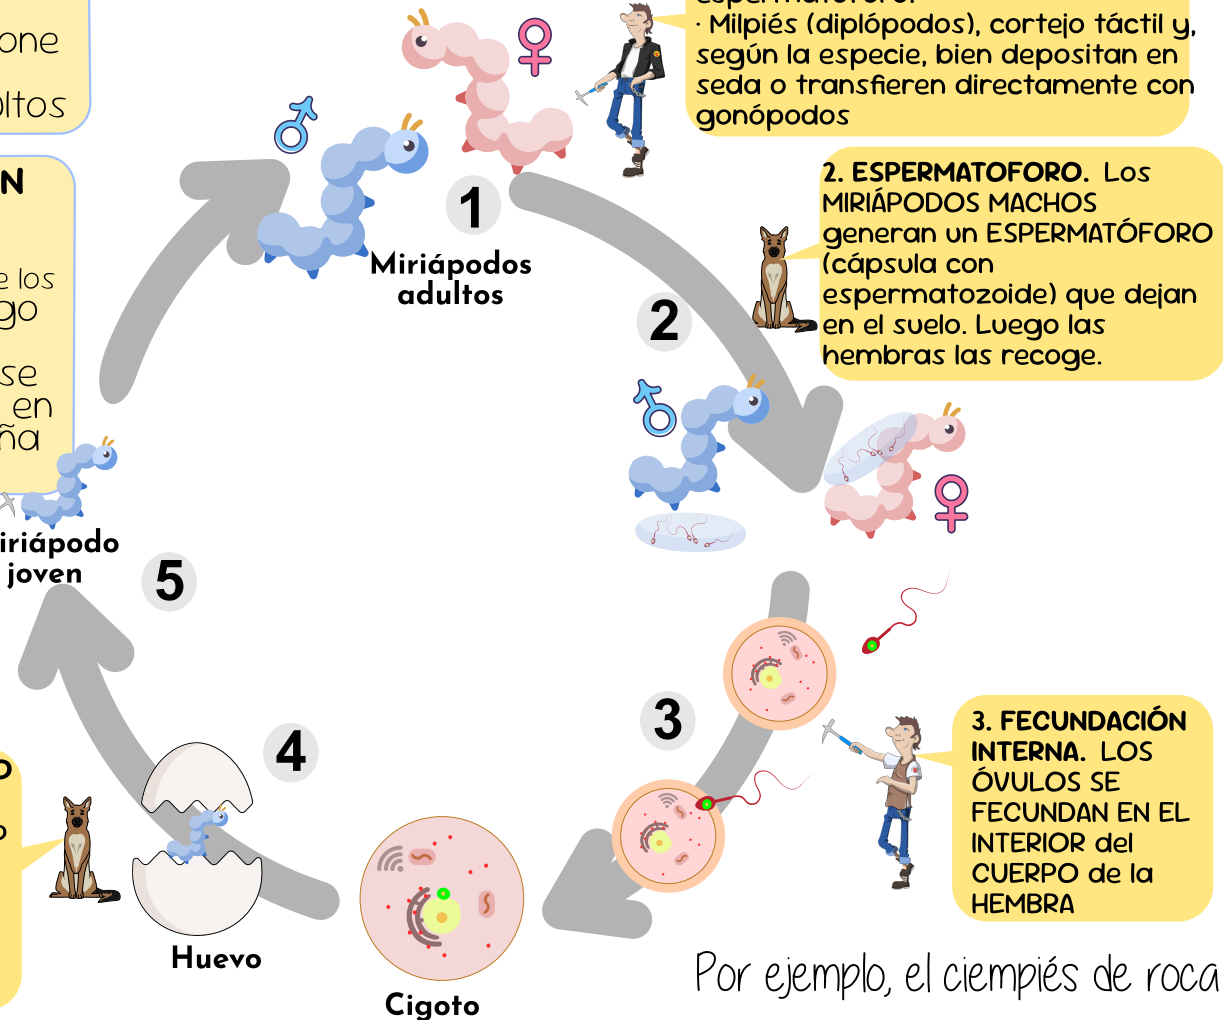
one
ltos

N

e los
go
se
en
ña

· Milpiés (diplópodos), cortejo táctil y, según la especie, bien depositan en seda o transfieren directamente con gonópodos

1
Miriápodos adultos

2. ESPERMATOFORO. Los MIRIÁPODOS MACHOS generan un ESPERMATÓFORO (cápsula con espermatozoide) que dejan en el suelo. Luego las hembras las recoge.

2

iriápodo joven

5

3

3. FECUNDACIÓN INTERNA. LOS ÓVULOS SE FECUNDAN EN EL INTERIOR del CUERPO de la HEMBRA

4

Huevo

Cigoto

Por ejemplo, el ciempiés de roca